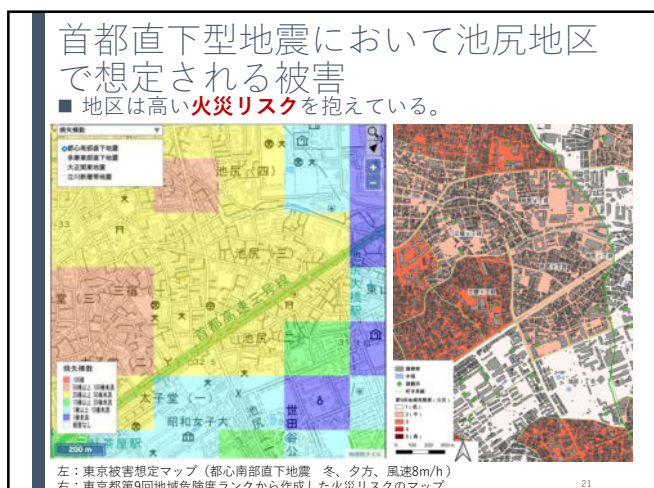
首都直下型地震において池尻地区で想定される被害

■ 地区は高い火災リスクを抱えている。

焼失棟数

都心南部直下地震

池尻（四）

池尻（三）

池尻（二）

三宿

首都高速三号線

太子堂（一）

昭和女子大

世田谷公園

200 m

焼失棟数

左：東京被害想定マップ（都心南部直下地震　冬、夕方、風速8m/h）
右：東京都第9回地域危険度ランクから作成した火災リスクのマップ

21